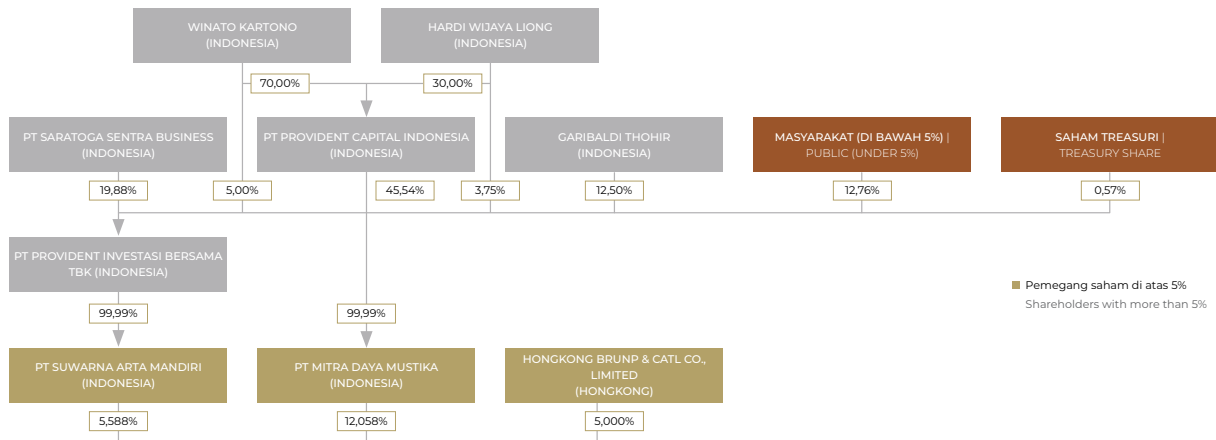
WINATO KARTONO
(INDONESIA)

HARDI WIJAYA LIONG
(INDONESIA)

70,00%

30,00%

PT SARATOGA SENTRA BUSINESS
(INDONESIA)

PT PROVIDENT CAPITAL INDONESIA
(INDONESIA)

GARIBALDI THOHIR
(INDONESIA)

MASYARAKAT (DI BAWAH 5%) |
PUBLIC (UNDER 5%)

SAHAM TREASURI |
TREASURY SHARE

19,88%

5,00%

45,54%

3,75%

12,50%

12,76%

0,57%

PT PROVIDENT INVESTASI BERSAMA
TBK (INDONESIA)

Pemegang saham di atas 5%
Shareholders with more than 5%

99,99%

99,99%

PT SUWARNA ARTA MANDIRI
(INDONESIA)

PT MITRA DAYA MUSTIKA
(INDONESIA)

HONGKONG BRUNP & CATL CO.,
LIMITED
(HONGKONG)

5,588%

12,058%

5,000%